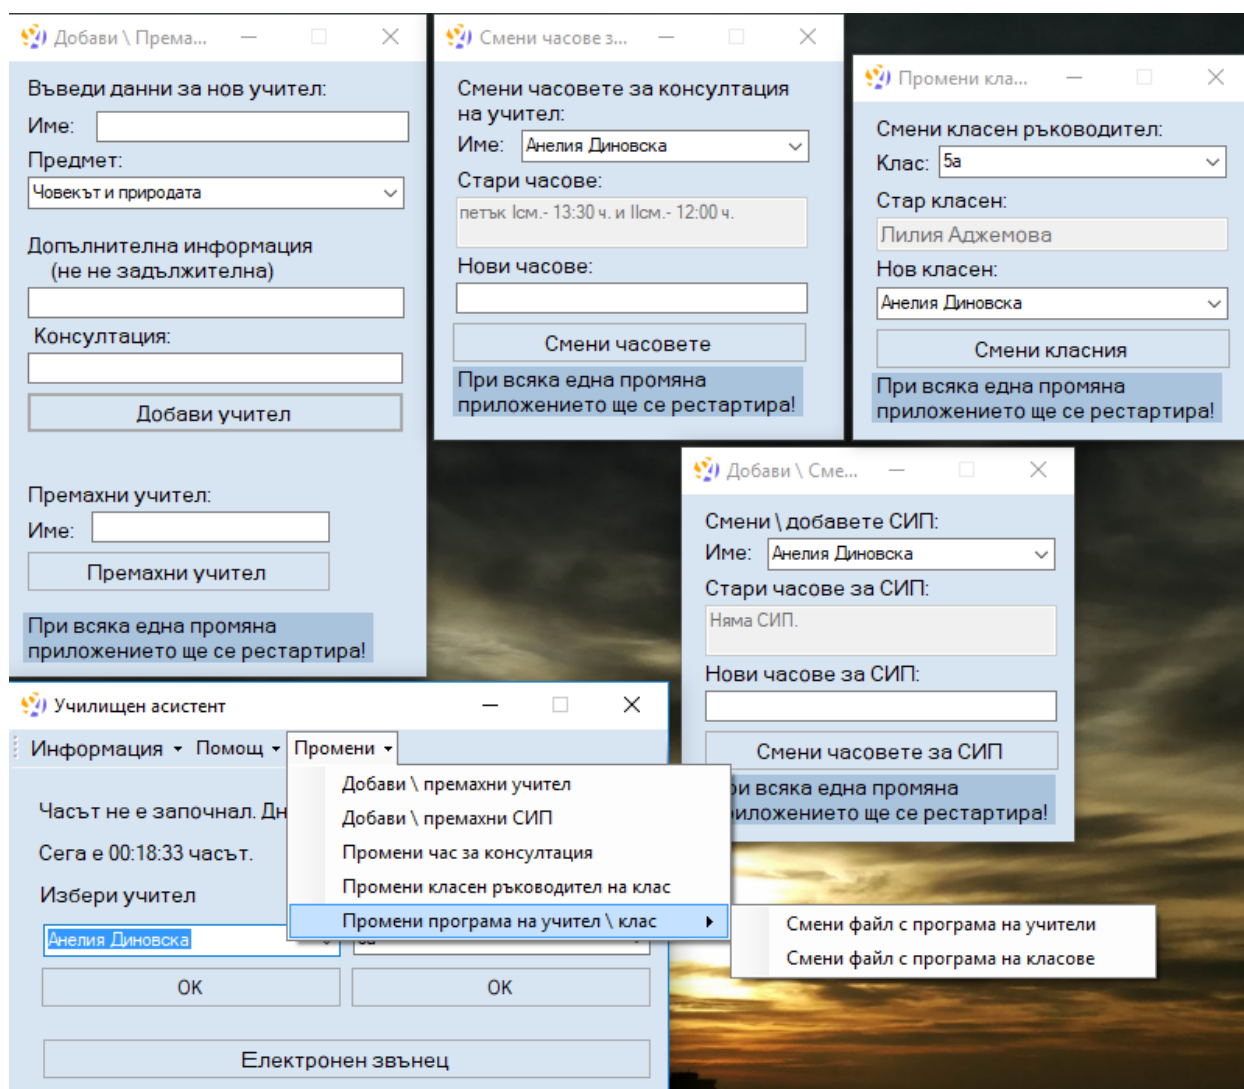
Добави \ Према...

Въведи данни за нов учител:

Име:

Предмет:

Човекът и природата

Допълнителна информация (не не задължителна)

Консултация:

Добави учител

Премахни учител:

Име:

Премахни учител

При всяка една промяна приложението ще се рестартира!

Смени часове з...

Смени часовете за консултация на учител:

Име: Анелия Диновска

Стари часове:

петък Iсм.- 13:30 ч. и IIсм.- 12:00 ч.

Нови часове:

Смени часовете

При всяка една промяна приложението ще се рестартира!

Промени кла...

Смени класен ръководител:

Клас: 5а

Стар класен:

Лилия Аджемова

Нов класен:

Анелия Диновска

Смени класния

При всяка една промяна приложението ще се рестартира!

Добави \ Сме...

Смени \ добавете СИП:

Име: Анелия Диновска

Стари часове за СИП:

Няма СИП.

Нови часове за СИП:

Смени часовете за СИП

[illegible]ри всяка една промяна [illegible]риложението ще се рестартира!

Училищен асистент

Информация Помощ Промени

Добави \ премахни учител

Добави \ премахни СИП

Промени час за консултация

Промени класен ръководител на клас

Промени програма на учител \ клас

Смени файл с програма на учители

Смени файл с програма на класове

Часът не е започнал. Дн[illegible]

Сега е 00:18:33 часът.

Избери учител

Анелия Диновска

OK

OK

Електронен звънец